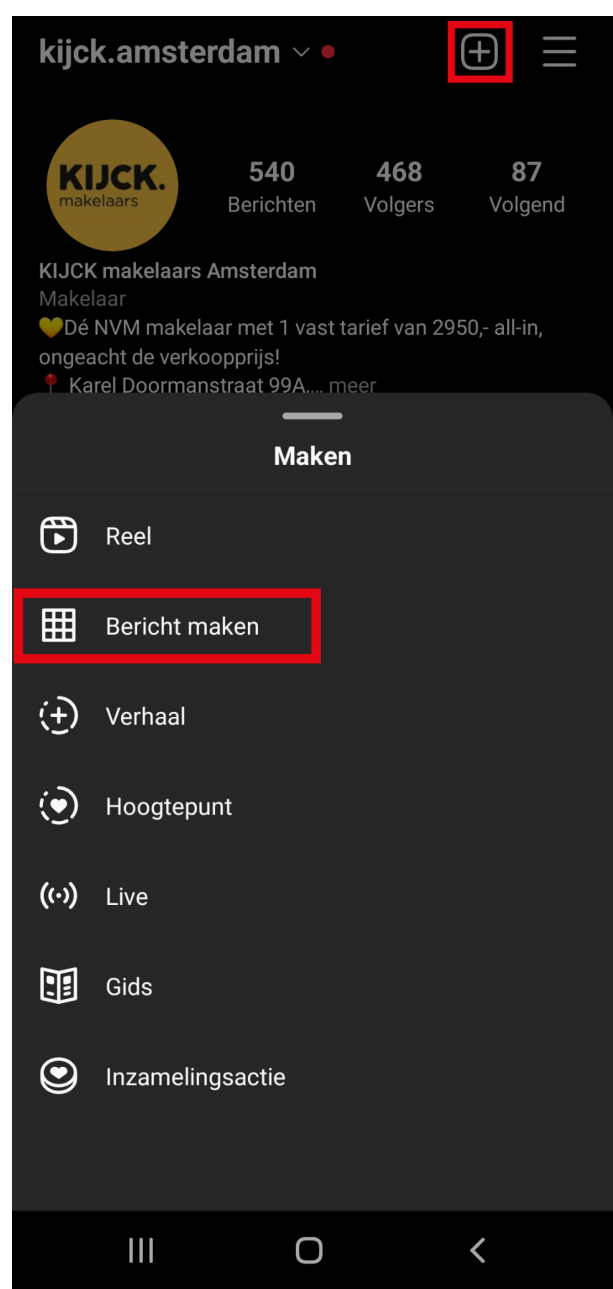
kijck.amsterdam

KIJCK. makelaars

540 Berichten

468 Volgers

87 Volgend

KIJCK makelaars Amsterdam
Makelaar
💛Dé NVM makelaar met 1 vast tarief van 2950,- all-in, ongeacht de verkoopprijs!
📍 Karel Doormanstraat 99A.... meer

Maken

Reel

Bericht maken

Verhaal

Hoogtepunt

Live

Gids

Inzamelingsactie